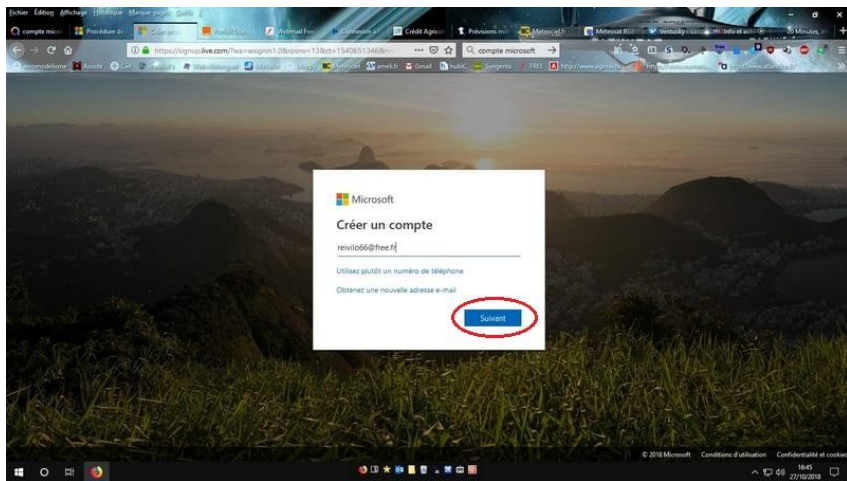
Fichier Édition Affichage Historique Marque-pages Outils ?

compte micro | Procédure de | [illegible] | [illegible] | Webmail Free | Connexion à | Crédit Agricol | Prévisions mé | Meteociel.fr | Meteonet RUB | Ventusky | Info et actu | 20 Minutes

https://signup.live.com/?lwa=wsignin1.0&rpsnv=13&ct=1540651346&rv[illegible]

compte microsoft

Microsoft

Créer un compte

reivilo66@free.fr

Utilisez plutôt un numéro de téléphone

Obtenez une nouvelle adresse e-mail

Suivant

© 2018 Microsoft Conditions d'utilisation Confidentialité et cookies

16:45
27/10/2018